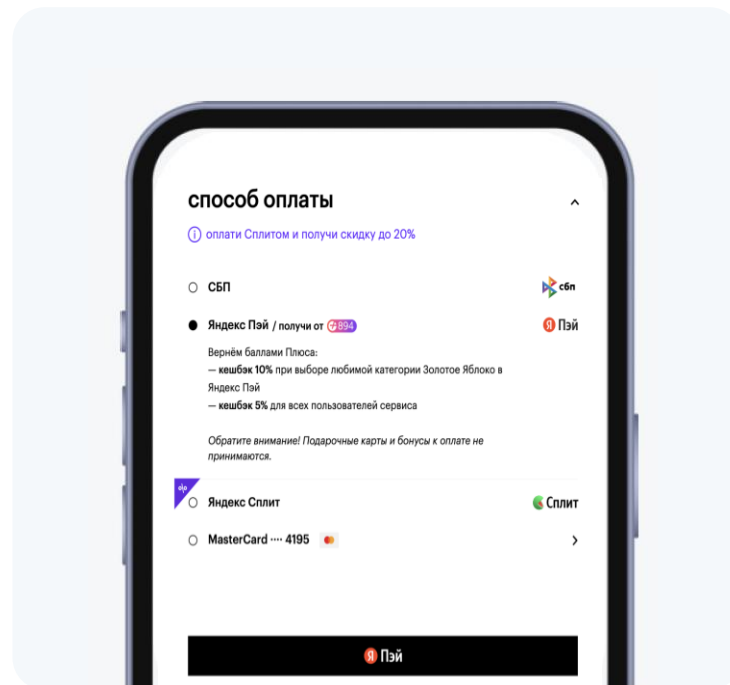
способ оплаты

ⓘ оплати Сплитом и получи скидку до 20%

СБП

сбп

Яндекс Пэй / получи от 894

Я Пэй

Вернём баллами Плюса:
— **кешбэк 10%** при выборе любимой категории Золотое Яблоко в Яндекс Пэй
— **кешбэк 5%** для всех пользователей сервиса

*Обратите внимание! Подарочные карты и бонусы к оплате не принимаются.*

%

Яндекс Сплит

Сплит

MasterCard ···· 4195

Я Пэй